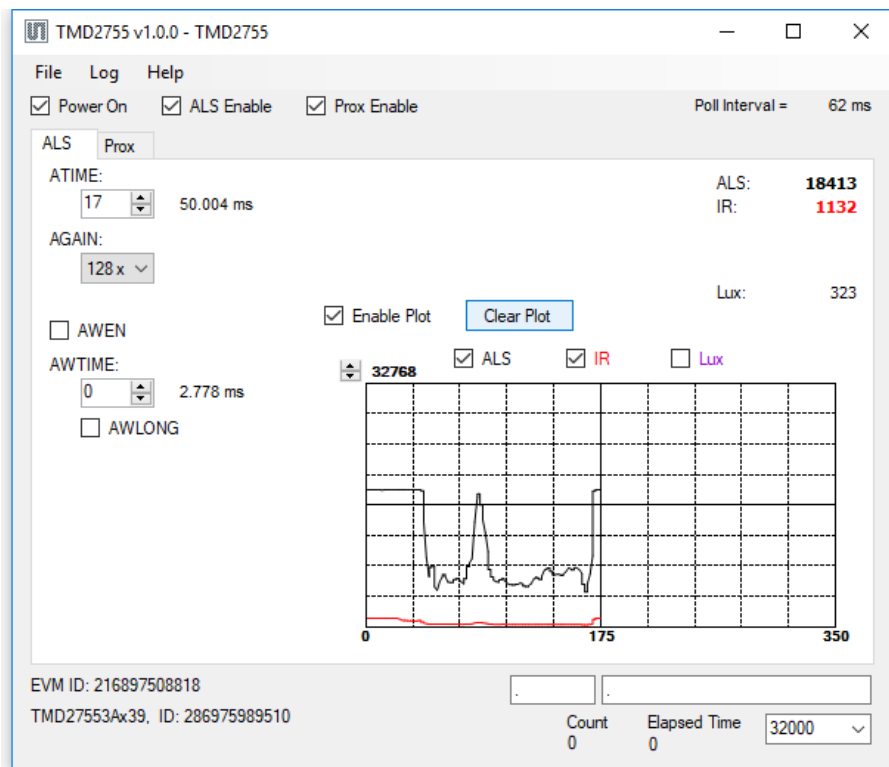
TMD2755 v1.0.0 - TMD2755

File Log Help

Power On ALS Enable Prox Enable

Poll Interval = 62 ms

ALS Prox

ATIME:
17
50.004 ms

AGAIN:
128 x

ALS: 18413
IR: 1132

Lux: 323

AWEN

Enable Plot
Clear Plot

AWTIME:
0
2.778 ms

AWLONG

32768
ALS IR Lux

0
175
350

EVM ID: 216897508818

TMD27553Ax39, ID: 286975989510

.
.

Count
0

Elapsed Time
0

32000